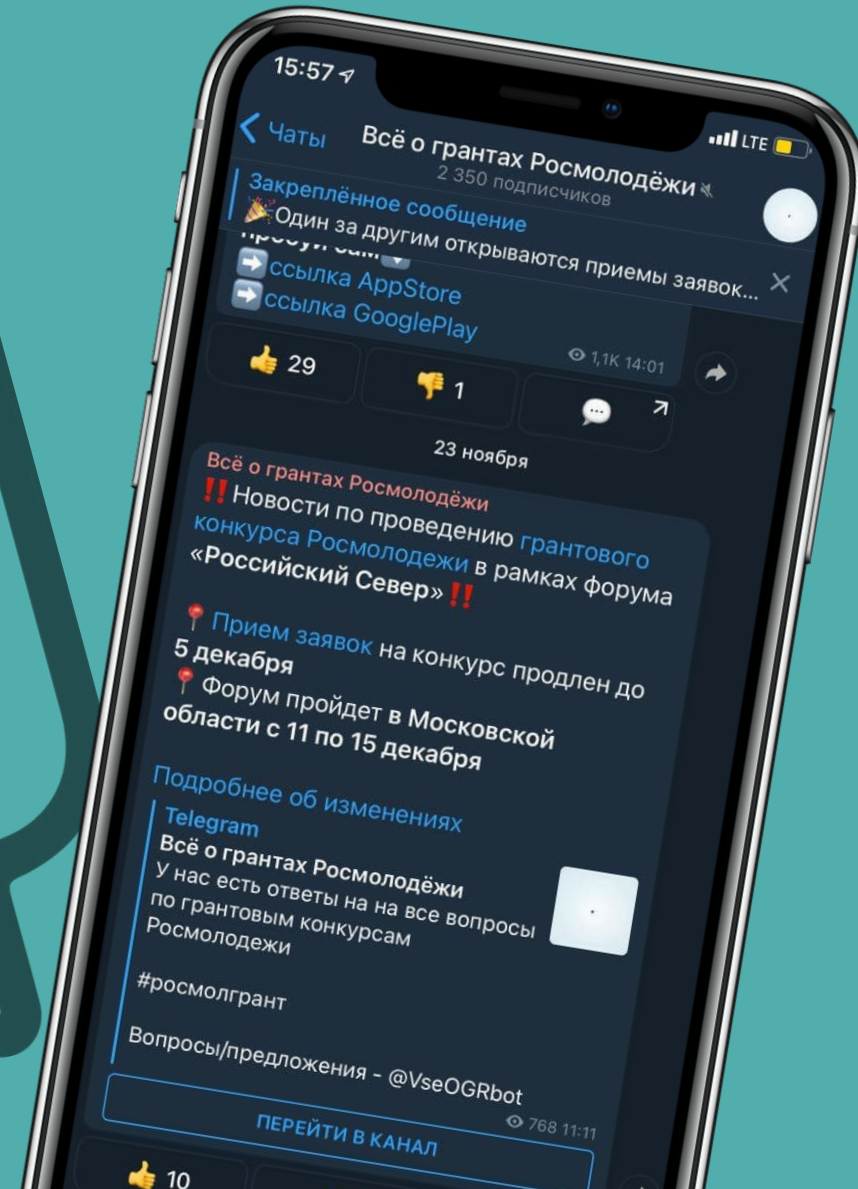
15:57

LTE

Чаты

Всё о грантах Росмолодёжи

2 350 подписчиков

Закреплённое сообщение

Один за другим открываются приемы заявок...

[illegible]

ссылка AppStore

ссылка GooglePlay

1,1K 14:01

29

1

23 ноября

Всё о грантах Росмолодёжи

Новости по проведению грантового конкурса Росмолодежи в рамках форума «Российский Север»

Прием заявок на конкурс продлен до 5 декабря

Форум пройдет в Московской области с 11 по 15 декабря

Подробнее об изменениях

Telegram

Всё о грантах Росмолодёжи

У нас есть ответы на на все вопросы по грантовым конкурсам Росмолодежи

#росмолгрант

Вопросы/предложения - @VseOGRbot

768 11:11

ПЕРЕЙТИ В КАНАЛ

10